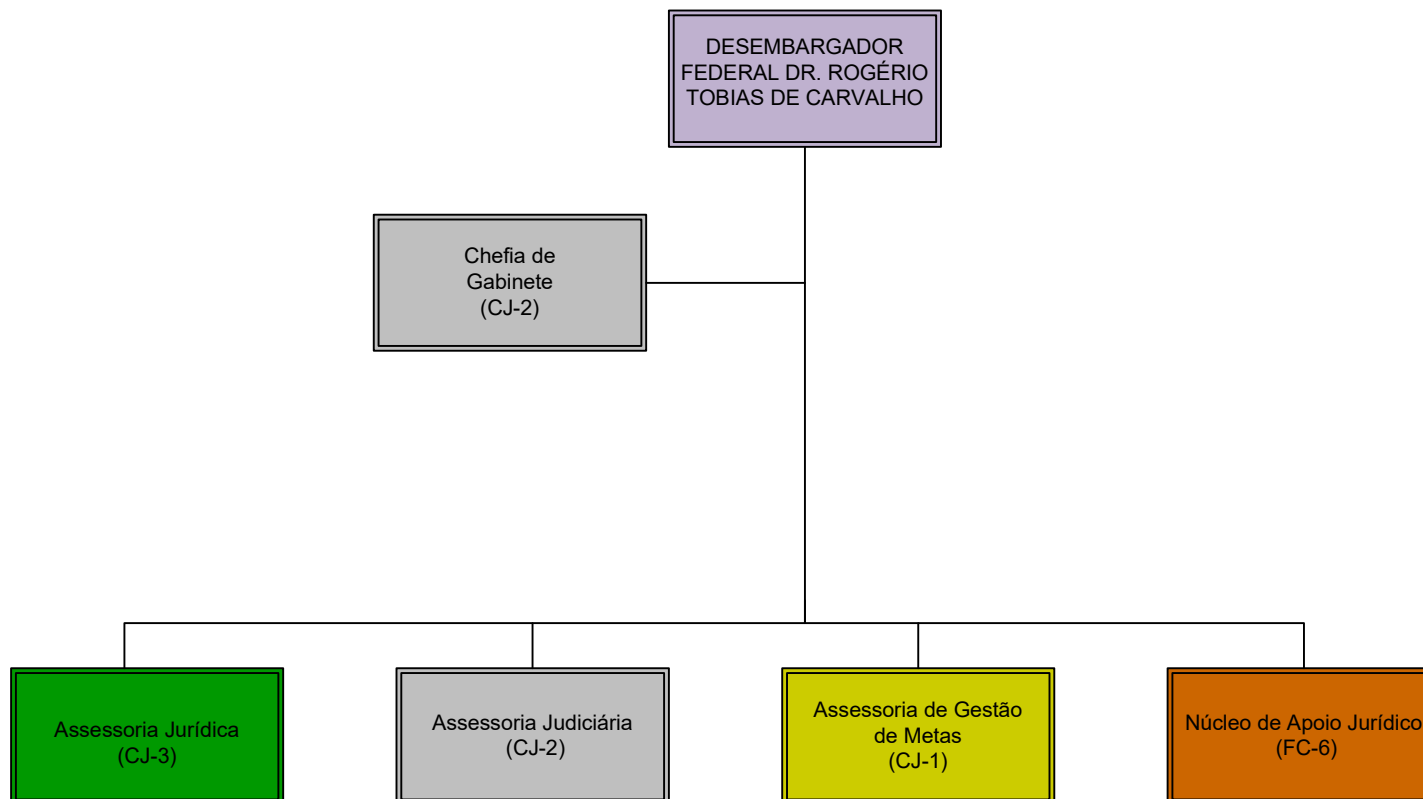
DESEMBARGADOR FEDERAL DR. ROGÉRIO TOBIAS DE CARVALHO

Chefia de Gabinete (CJ-2)

Assessoria Jurídica (CJ-3)

Assessoria Judiciária (CJ-2)

Assessoria de Gestão de Metas (CJ-1)

Núcleo de Apoio Jurídico (FC-6)